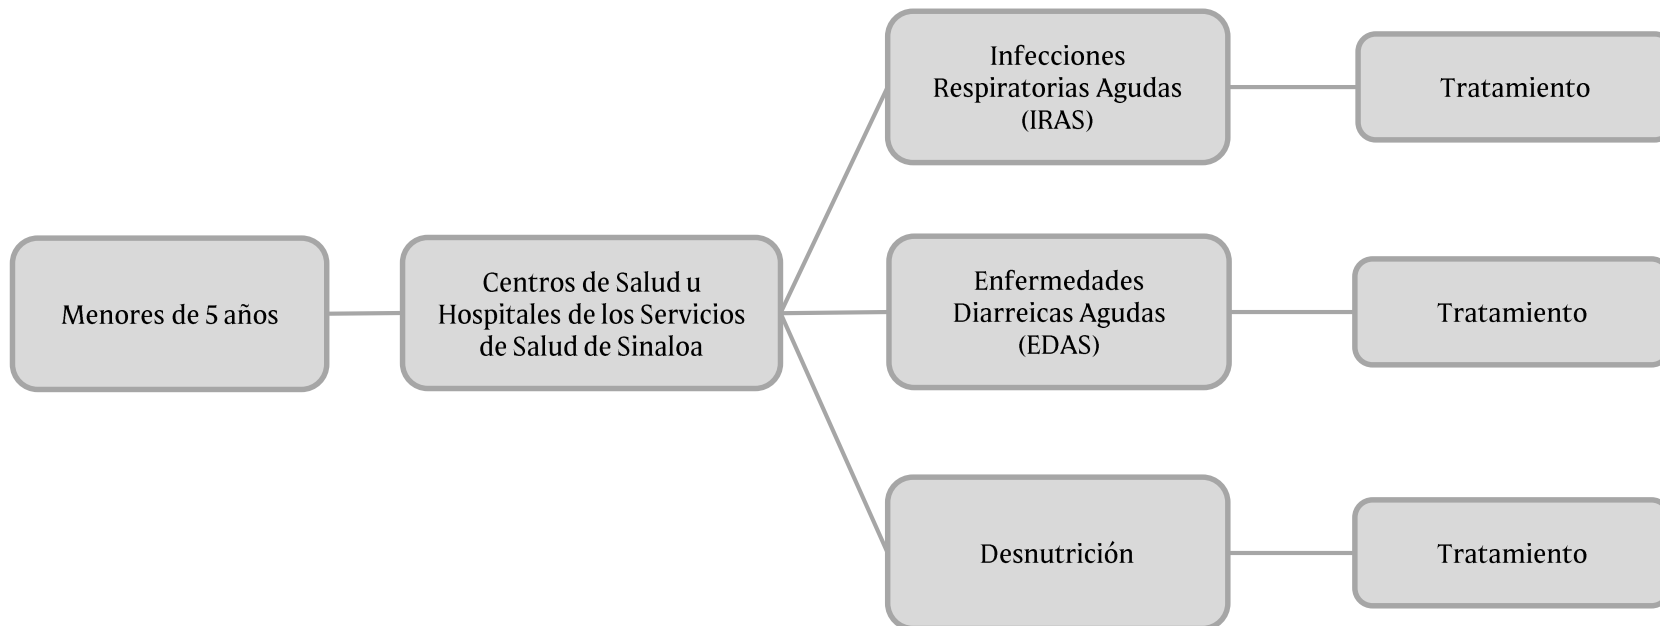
Menores de 5 años

Centros de Salud u Hospitales de los Servicios de Salud de Sinaloa

Infecciones Respiratorias Agudas (IRAS)

Tratamiento

Enfermedades Diarreicas Agudas (EDAS)

Tratamiento

Desnutrición

Tratamiento